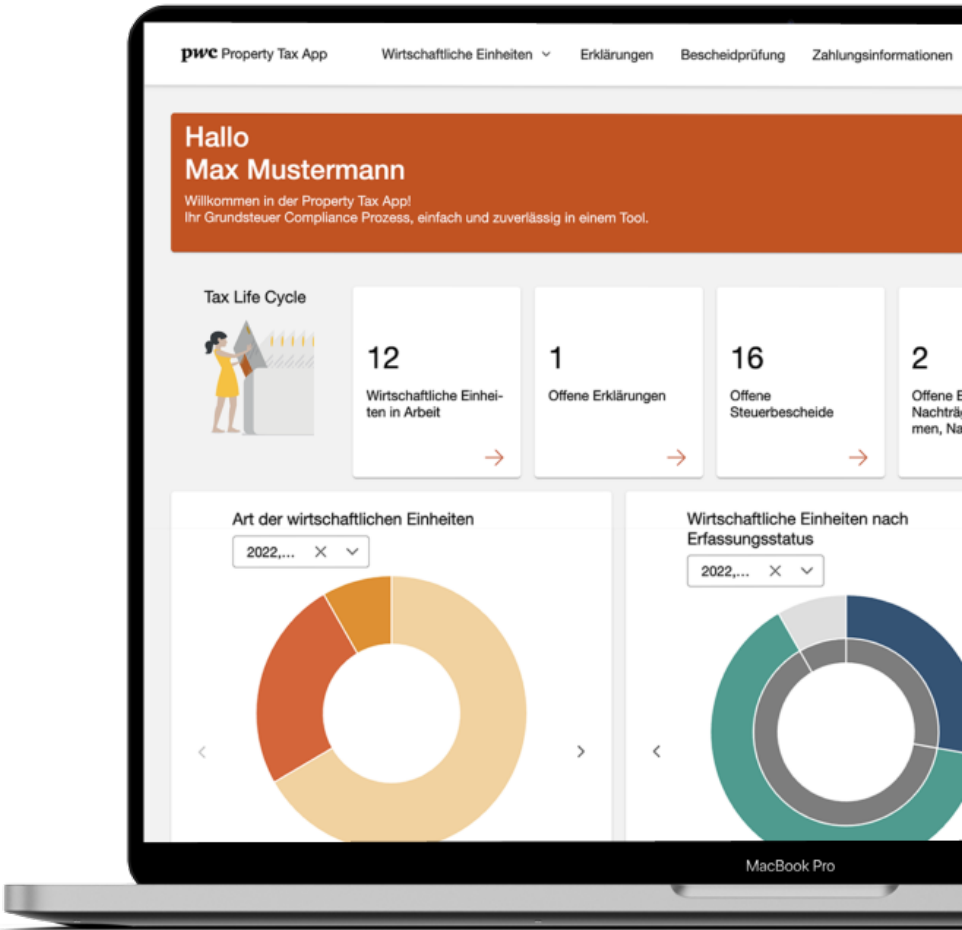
pwc Property Tax App

Wirtschaftliche Einheiten

Erklärungen

Bescheidprüfung

Zahlungsinformationen

Hallo
Max Mustermann

Willkommen in der Property Tax App!
Ihr Grundsteuer Compliance Prozess, einfach und zuverlässig in einem Tool.

Tax Life Cycle

12
Wirtschaftliche Einheiten in Arbeit

1
Offene Erklärungen

16
Offene Steuerbescheide

2
Offene E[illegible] Nachträ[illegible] men, Na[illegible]

Art der wirtschaftlichen Einheiten

2022,...

Wirtschaftliche Einheiten nach Erfassungsstatus

2022,...

MacBook Pro